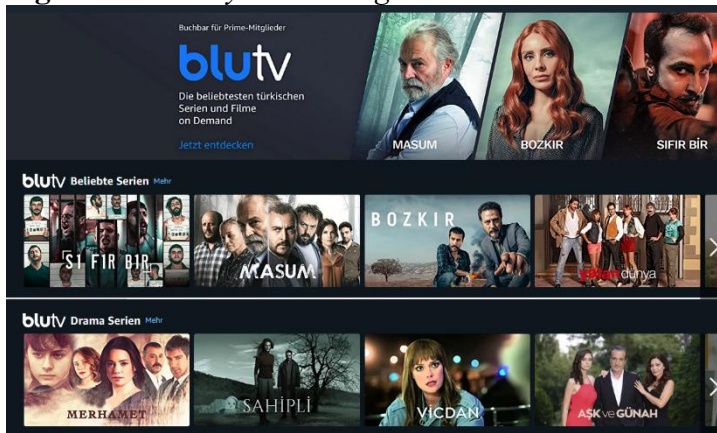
Buchbar für Prime-Mitglieder

blutv

Die beliebtesten türkischen Serien und Filme on Demand

Jetzt entdecken

MASUM

BOZKIR

SIFIR BIR

blutv Beliebte Serien Mehr

SIFIR BIR

MASUM

BOZKIR

Yalan dünya

blutv Drama Serien Mehr

MERHAMET

SAHIPLI

VİCDAN

AŞK ve GÜNAH